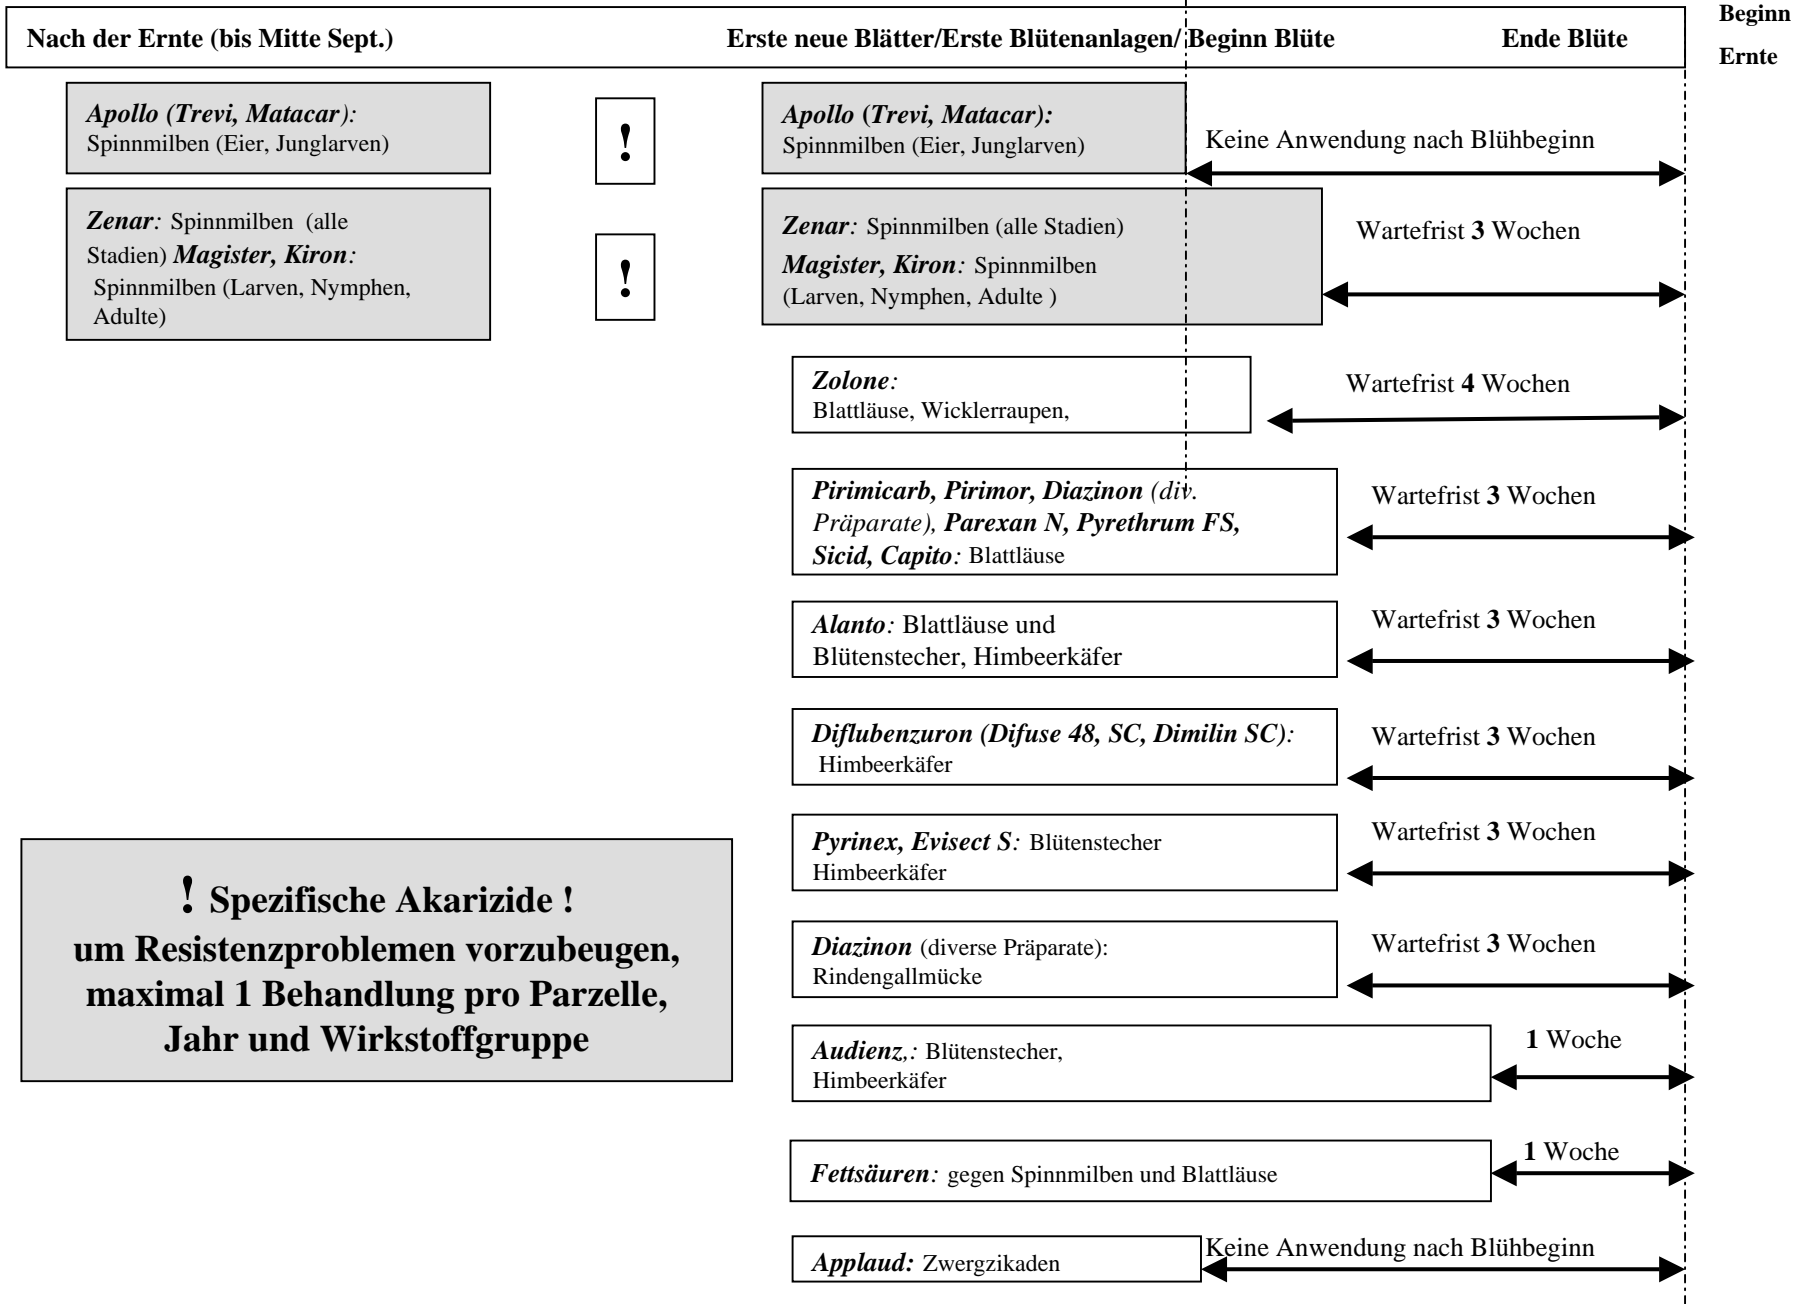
Nach der Ernte (bis Mitte Sept.)

Erste neue Blätter/Erste Blütenanlagen/ Beginn Blüte

Ende Blüte

Beginn Ernte

Apollo (Trevi, Matacar): Spinnmilben (Eier, Junglarven)

!

Apollo (Trevi, Matacar): Spinnmilben (Eier, Junglarven)

Keine Anwendung nach Blühbeginn

Zenar: Spinnmilben (alle Stadien) Magister, Kiron: Spinnmilben (Larven, Nymphen, Adulte)

!

Zenar: Spinnmilben (alle Stadien) Magister, Kiron: Spinnmilben (Larven, Nymphen, Adulte )

Wartefrist 3 Wochen

Zolone: Blattläuse, Wicklerraupen,

Wartefrist 4 Wochen

Pirimicarb, Pirimor, Diazinon (div. Präparate), Parexan N, Pyrethrum FS, Sicid, Capito: Blattläuse

Wartefrist 3 Wochen

Alanto: Blattläuse und Blütenstecher, Himbeerkäfer

Wartefrist 3 Wochen

Diflubenzuron (Difuse 48, SC, Dimilin SC): Himbeerkäfer

Wartefrist 3 Wochen

Pyrinex, Evisect S: Blütenstecher Himbeerkäfer

Wartefrist 3 Wochen

! Spezifische Akarizide ! um Resistenzproblemen vorzubeugen, maximal 1 Behandlung pro Parzelle, Jahr und Wirkstoffgruppe

Diazinon (diverse Präparate): Rindengallmücke

Wartefrist 3 Wochen

Audienz,: Blütenstecher, Himbeerkäfer

1 Woche

Fettsäuren: gegen Spinnmilben und Blattläuse

1 Woche

Applaud: Zwergzikaden

Keine Anwendung nach Blühbeginn